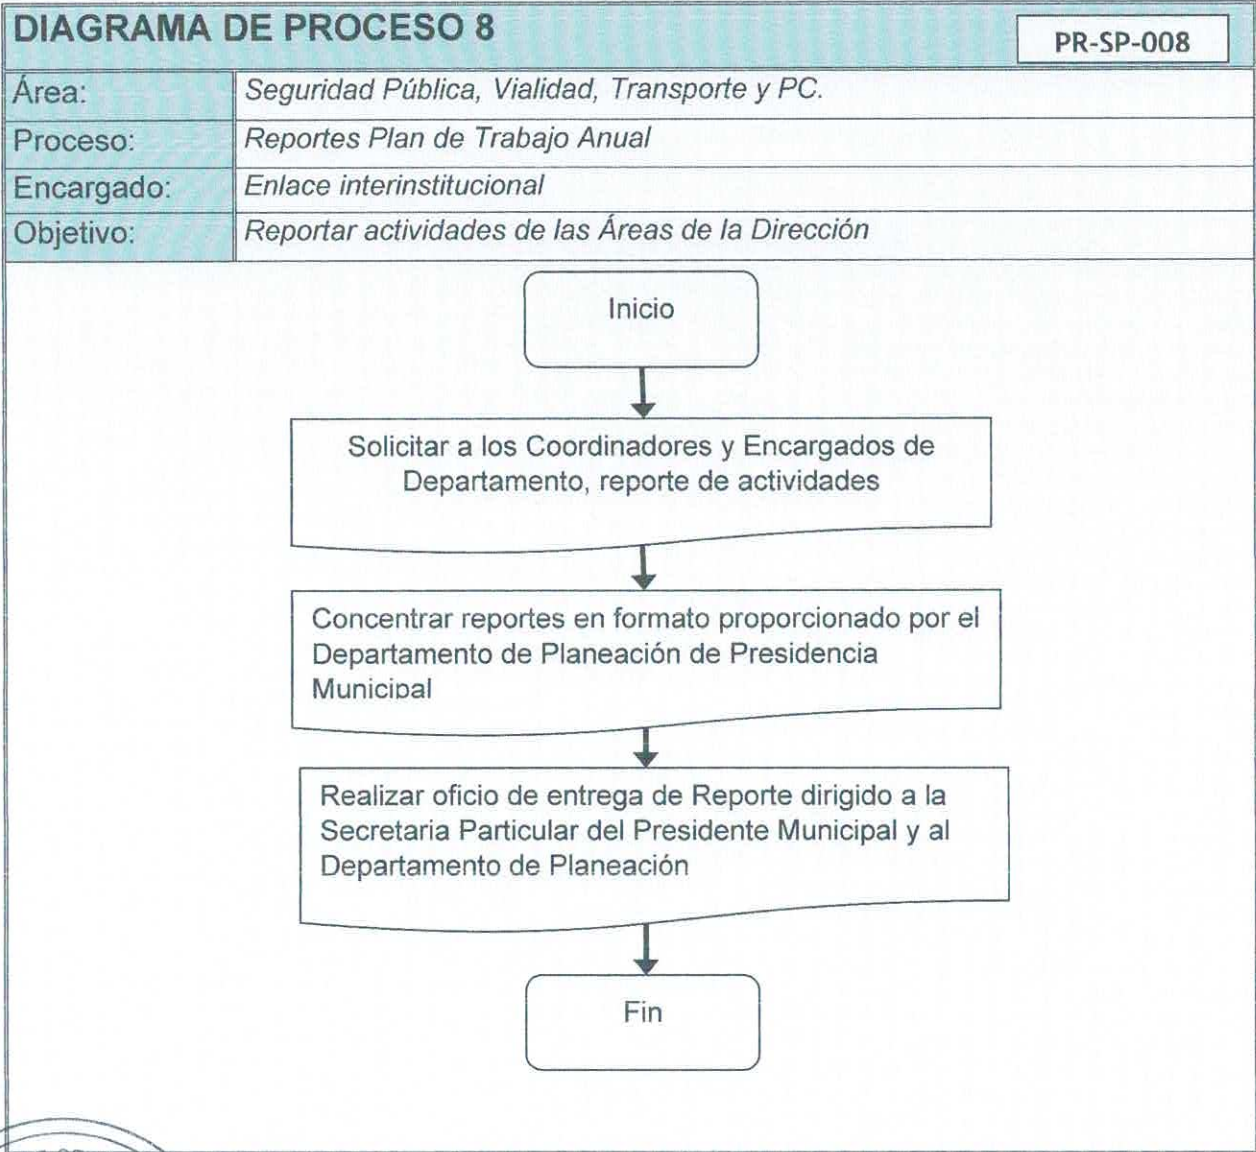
DIAGRAMA DE PROCESO 8

PR-SP-008

| Área: | Seguridad Pública, Vialidad, Transporte y PC. |
|---|---|
| Proceso: | Reportes Plan de Trabajo Anual |
| Encargado: | Enlace interinstitucional |
| Objetivo: | Reportar actividades de las Áreas de la Dirección |

Inicio

Solicitar a los Coordinadores y Encargados de Departamento, reporte de actividades

Concentrar reportes en formato proporcionado por el Departamento de Planeación de Presidencia Municipal

Realizar oficio de entrega de Reporte dirigido a la Secretaria Particular del Presidente Municipal y al Departamento de Planeación

Fin